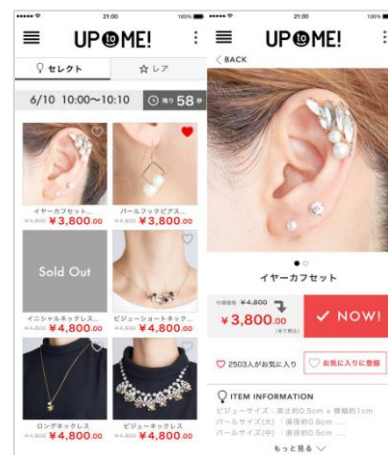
21:00 100%
UP to ME!
セレクト
☆ レア
6/10 10:00〜10:10
残り 58 分
イヤーカフセット
¥4,800 ¥3,800.00
パールフックピアス
¥4,800 ¥3,800.00
Sold Out
イニシャルネックレス...
¥4,800 ¥4,800.00
ビジューショートネック...
¥4,800 ¥4,800.00
ロングネックレス
¥4,800 ¥4,800.00
ビジューネックレス
¥4,800 ¥4,800.00

21:00 100%
UP to ME!
< BACK
イヤーカフセット
¥4,800
¥3,800.00
(税込)
✓ NOW!
2503人がお気に入り
お気に入りに登録
ITEM INFORMATION
ビジューサイズ：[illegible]
パールサイズ(大)：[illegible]
パールサイズ(小)：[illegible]
もっと見る